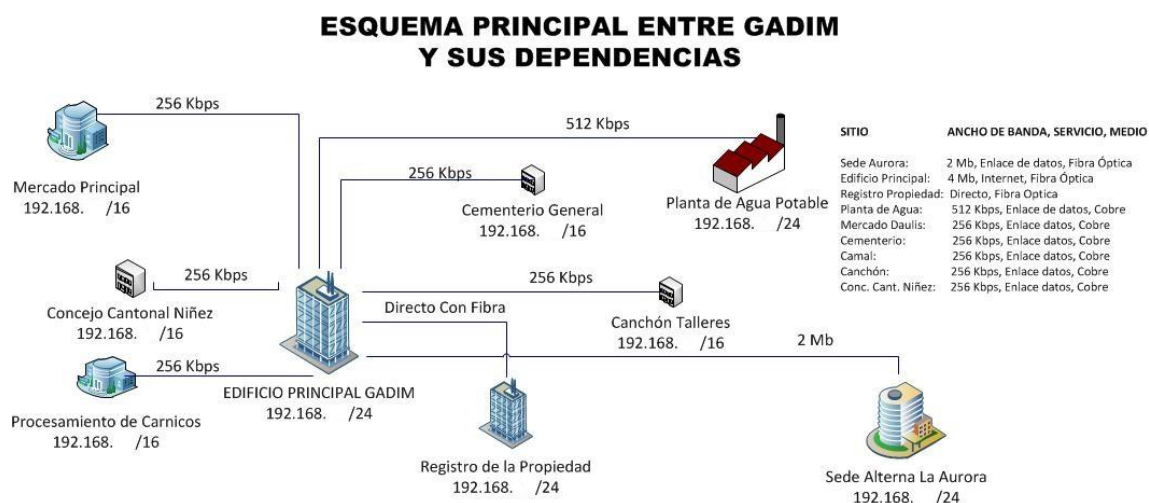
ESQUEMA PRINCIPAL ENTRE GADIM
Y SUS DEPENDENCIAS

256 Kbps

Mercado Principal
192.168. /16

512 Kbps

256 Kbps

Cementerio General
192.168. /16

Planta de Agua Potable
192.168. /24

| SITIO | ANCHO DE BANDA, SERVICIO, MEDIO |
|---|---|
| Sede Aurora: | 2 Mb, Enlace de datos, Fibra Óptica |
| Edificio Principal: | 4 Mb, Internet, Fibra Óptica |
| Registro Propiedad: | Directo, Fibra Optica |
| Planta de Agua: | 512 Kbps, Enlace de datos, Cobre |
| Mercado Daulis: | 256 Kbps, Enlace datos, Cobre |
| Cementerio: | 256 Kbps, Enlace datos, Cobre |
| Camal: | 256 Kbps, Enlace datos, Cobre |
| Canchón: | 256 Kbps, Enlace datos, Cobre |
| Conc. Cant. Niñez: | 256 Kbps, Enlace datos, Cobre |

256 Kbps

Concejo Cantonal Niñez
192.168. /16

256 Kbps

Directo Con Fibra

Canchón Talleres
192.168. /16

2 Mb

256 Kbps

EDIFICIO PRINCIPAL GADIM
192.168. /24

Procesamiento de Carnicos
192.168. /16

Registro de la Propiedad
192.168. /24

Sede Alterna La Aurora
192.168. /24